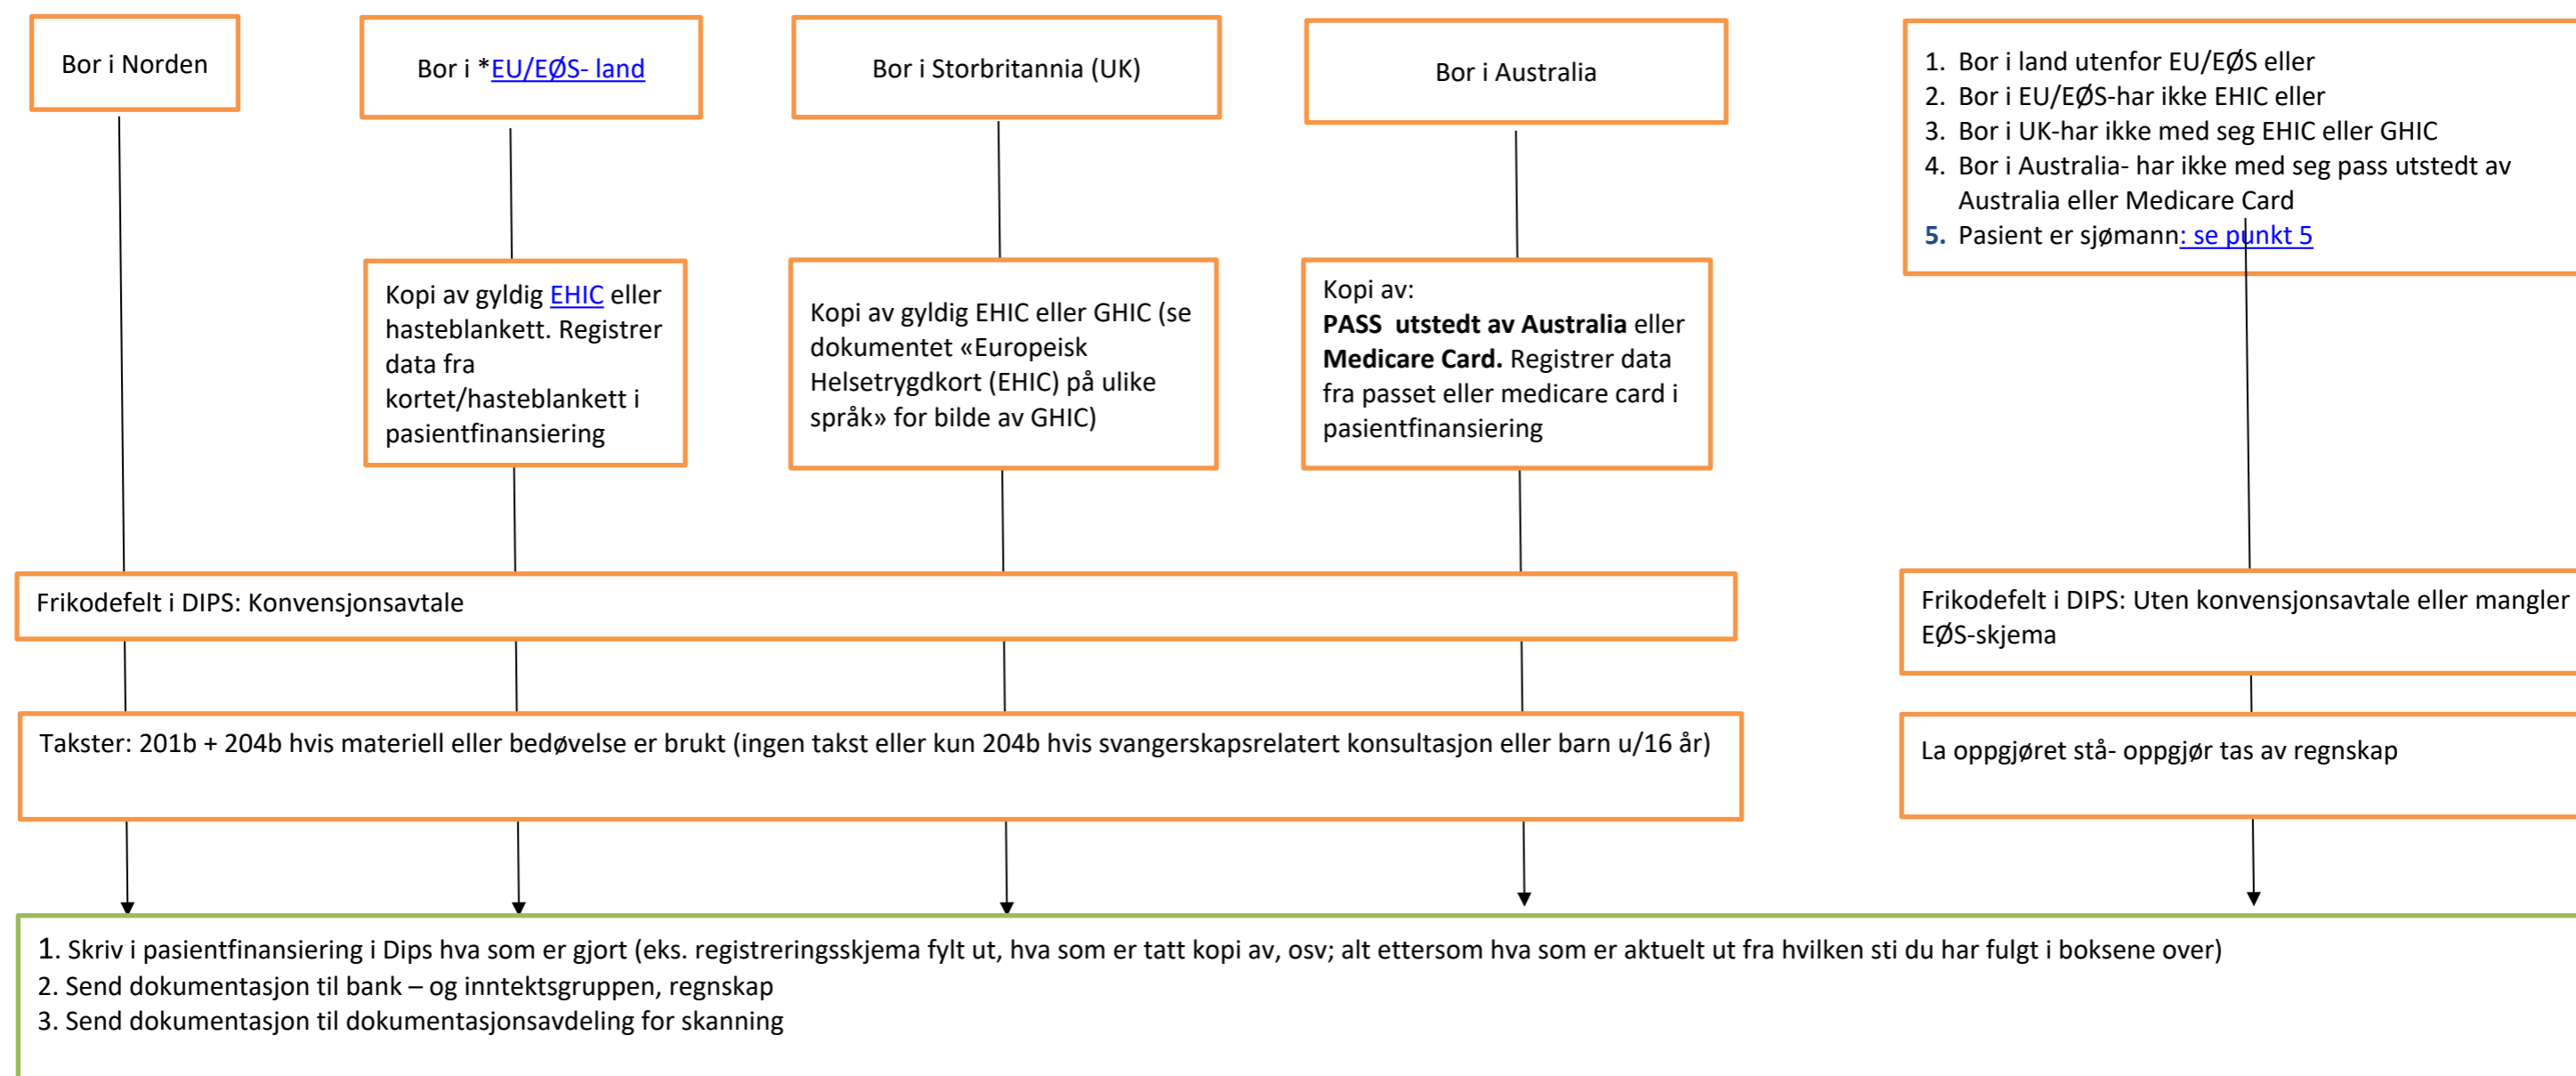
Bor i Norden

Bor i *EU/EØS- land

Bor i Storbritannia (UK)

Bor i Australia

1. Bor i land utenfor EU/EØS eller
2. Bor i EU/EØS-har ikke EHIC eller
3. Bor i UK-har ikke med seg EHIC eller GHIC
4. Bor i Australia- har ikke med seg pass utstedt av Australia eller Medicare Card
5. Pasient er sjømann: se punkt 5

Kopi av gyldig EHIC eller hasteblankett. Registrer data fra kortet/hasteblankett i pasientfinansiering

Kopi av gyldig EHIC eller GHIC (se dokumentet «Europeisk Helsetrygdkort (EHIC) på ulike språk» for bilde av GHIC)

Kopi av:
**PASS utstedt av Australia** eller **Medicare Card.** Registrer data fra passet eller medicare card i pasientfinansiering

Frikodefelt i DIPS: Konvensjonsavtale

Frikodefelt i DIPS: Uten konvensjonsavtale eller mangler EØS-skjema

Takster: 201b + 204b hvis materiell eller bedøvelse er brukt (ingen takst eller kun 204b hvis svangerskapsrelatert konsultasjon eller barn u/16 år)

La oppgjøret stå- oppgjør tas av regnskap

1. Skriv i pasientfinansiering i Dips hva som er gjort (eks. registreringsskjema fylt ut, hva som er tatt kopi av, osv; alt ettersom hva som er aktuelt ut fra hvilken sti du har fulgt i boksene over)
2. Send dokumentasjon til bank – og inntektsgruppen, regnskap
3. Send dokumentasjon til dokumentasjonsavdeling for skanning